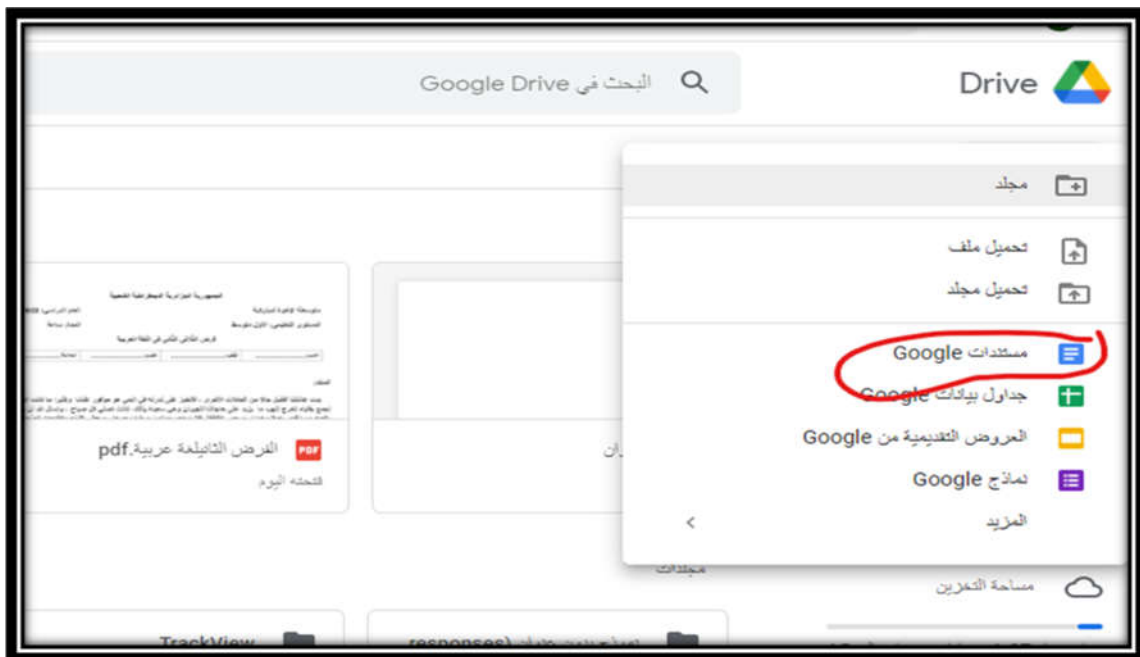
Drive

البحث في Google Drive

مجلد

تحميل ملف

تحميل مجلد

مستندات Google

جداول بيانات Google

العروض التقديمية من Google

نماذج Google

المزيد

مساحة التخزين

مجلدات

الفرض الثانيلفة عربية.pdf

فتحته اليوم

ان

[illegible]

TrackView

responses)

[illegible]